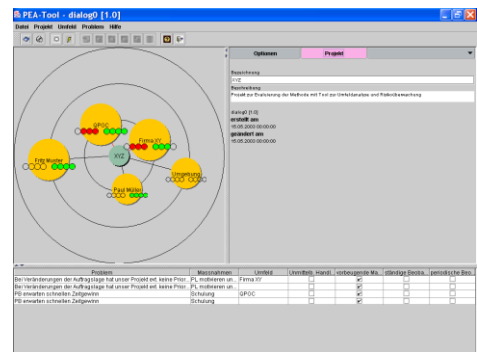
PEA-Tool - dialog0 [1.0]

Datei Projekt Umfeld Problem Hilfe

Optionen | Projekt

Bezeichnung
XYZ
Beschreibung
Projekt zur Evaluierung der Methode mit Tool zur Umfeldanalyse und Risikoüberwachung

dialog0 [1.0]
erstellt am
15.05.2000 00:00:00
geändert am
15.05.2000 00:00:00

GPOC
Firma XY
Fritz Muster
XYZ
Umgebung
Paul Müller

| Problem | Massnahmen | Umfeld | Unmittelb. Handl. | vorbeugende Ma... | ständige Beoba... | periodische Beo... |
|---|---|---|---|---|---|---|
| Bei Veränderungen der Auftragslage hat unser Projekt evt. keine Prior... | PL motivieren un... | Firma XY | | ✔ | | |
| Bei Veränderungen der Auftragslage hat unser Projekt evt. keine Prior... | PL motivieren un... | | | ✔ | | |
| PB erwarten schnellen Zeitgewinn | Schulung | GPOC | | ✔ | | |
| PB erwarten schnellen Zeitgewinn | Schulung | | | ✔ | | |